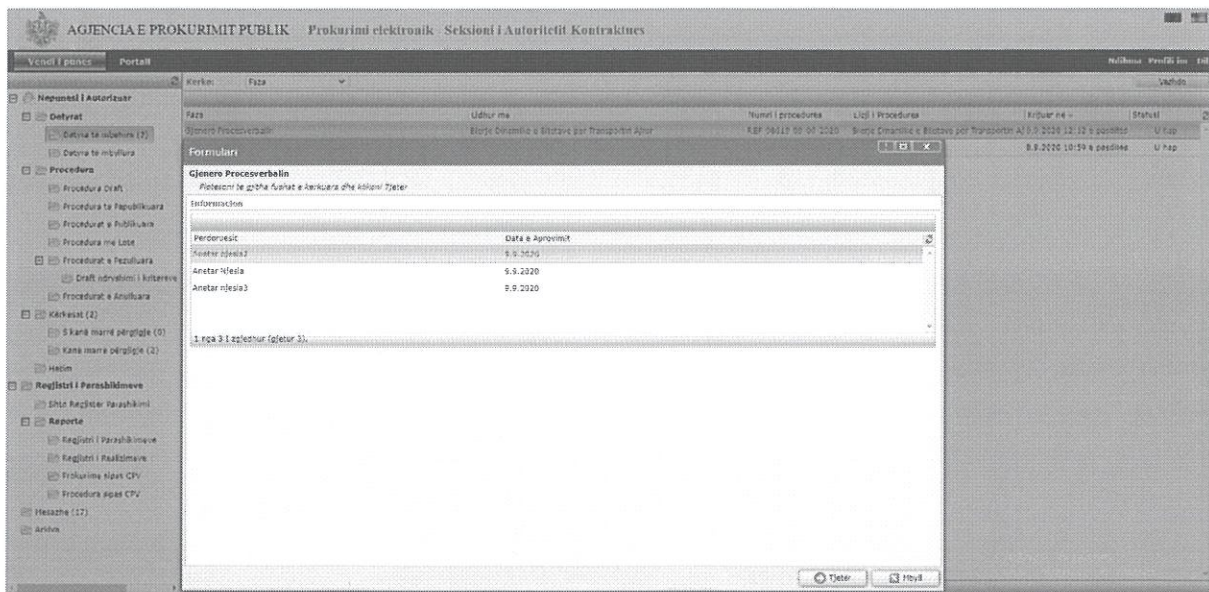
AGJENCIA E PROKURIMIT PUBLIK Prokurimi elektronik Seksioni i Autoritetit Kontraktues

Vendi i punes Portali

Ndihma Profili im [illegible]

Kerko: Faza

Vazhdo

Nepunesi i Autorizuar
Detyrat
Detyra te lidhura (7)
Detyra te mbyllura
Procedura
Procedura Draft
Procedura te Papublikuara
Procedurat e Publikuara
Procedura me Lote
Procedurat e Pezulluara
Draft ndryshimi i kritereve
Procedurat e Anulluara
Kerkesat (2)
S'kane marre pergjigje (0)
Kane marre pergjigje (2)
Hetim
Regjistri i Parashikimeve
Shto Regjister Parashikimi
Raporte
Regjistri i Parashikimeve
Regjistri i Realizimeve
Prokurime sipas CPV
Procedura sipas CPV
Mesazhe (17)
Arkiva

| Faza | Udhur me | Numri i procedures | Lloji i Procedures | Krijuar ne | Statusi |
|---|---|---|---|---|---|
| Gjenero Procesverbalin | Blerje Dinamike e Biletave per Transportin Ajror | REF 06810 08 09 2020 | Blerje Dinamike e Biletave per Transportin Aj | 9.9.2020 12:12 e pasdites | U hap |
| | | | | 9.9.2020 10:59 e pasdites | U hap |

Formulari

Gjenero Procesverbalin
Plotesoni te gjitha fushat e kerkuara dhe klikoni Tjeter

Informacion

| Perdoruesit | Data e Aprovimit |
|---|---|
| Anetar njesia2 | 9.9.2020 |
| Anetar Njesia | 9.9.2020 |
| Anetar njesia3 | 9.9.2020 |

1 nga 3 i zgjedhur (gjetur 3).

Tjeter Mbyll